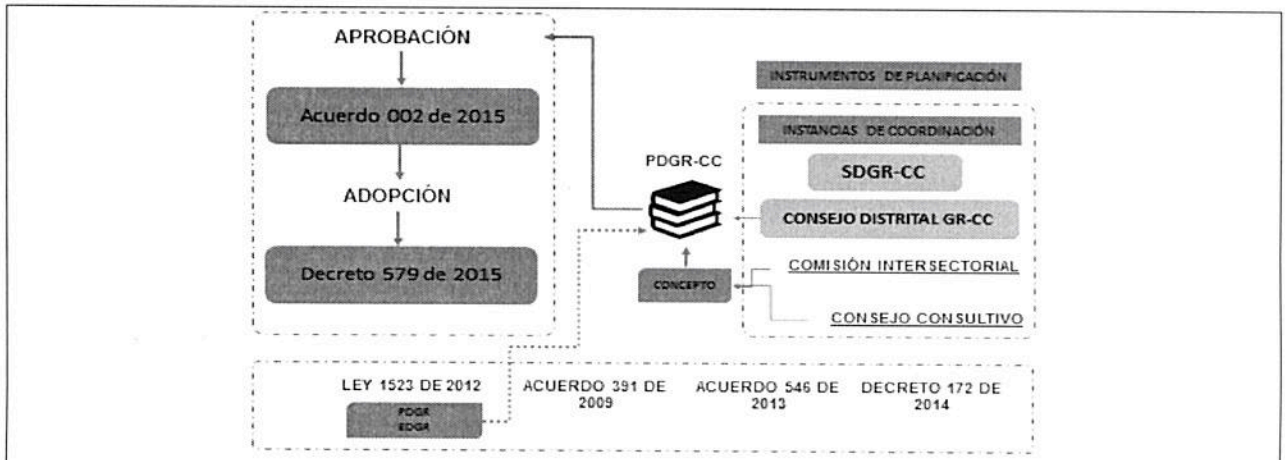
APROBACIÓN

Acuerdo 002 de 2015

ADOPCIÓN

Decreto 579 de 2015

INSTRUMENTOS DE PLANIFICACIÓN

INSTANCIAS DE COORDINACIÓN

PDGR-CC

SDGR-CC

CONSEJO DISTRITAL GR-CC

CONCEPTO

COMISIÓN INTERSECTORIAL

CONSEJO CONSULTIVO

LEY 1523 DE 2012

PDGR
EDGR

ACUERDO 391 DE 2009

ACUERDO 546 DE 2013

DECRETO 172 DE 2014